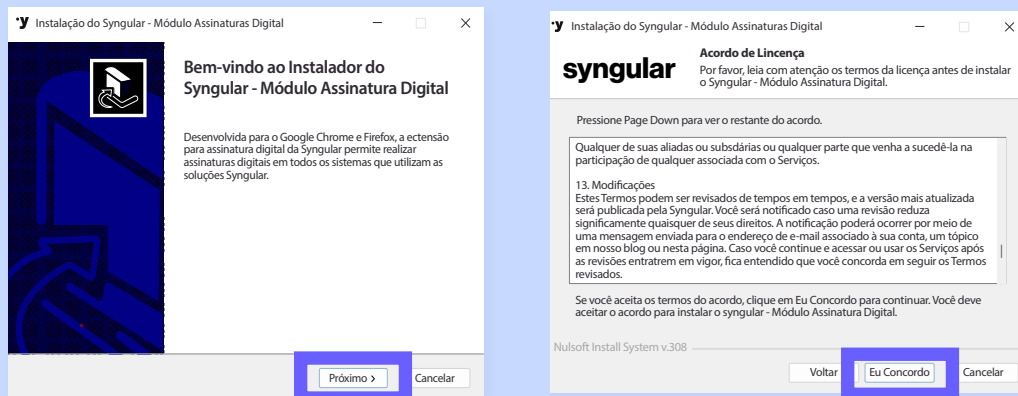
Instalação do Syngular - Módulo Assinaturas Digital

Bem-vindo ao Instalador do Syngular - Módulo Assinatura Digital

Desenvolvida para o Google Chrome e Firefox, a ectensão para assinatura digital da Syngular permite realizar assinaturas digitais em todos os sistemas que utilizam as soluções Syngular.

Próximo >
Cancelar

Instalação do Syngular - Módulo Assinaturas Digital

syngular

Acordo de Lincença
Por favor, leia com atenção os termos da licença antes de instalar o Syngular - Módulo Assinatura Digital.

Pressione Page Down para ver o restante do acordo.

Qualquer de suas aliadas ou subsdiárias ou qualquer parte que venha a sucedê-la na participação de qualquer associada com o Serviços.

13. Modificações
Estes Termos podem ser revisados de tempos em tempos, e a versão mais atualizada será publicada pela Syngular. Você será notificado caso uma revisão reduza significante quaisquer de seus direitos. A notificação poderá ocorrer por meio de uma mensagem enviada para o endereço de e-mail associado à sua conta, um tópico em nosso blog ou nesta página. Caso você continue e acessar ou usar os Serviços após as revisões entratrem em vigor, fica entendido que você concorda em seguir os Termos revisados.

Se você aceita os termos do acordo, clique em Eu Concordo para continuar. Você deve aceitar o acordo para instalar o syngular - Módulo Assinatura Digital.

Nulsoft Install System v.308

Voltar
Eu Concordo
Cancelar